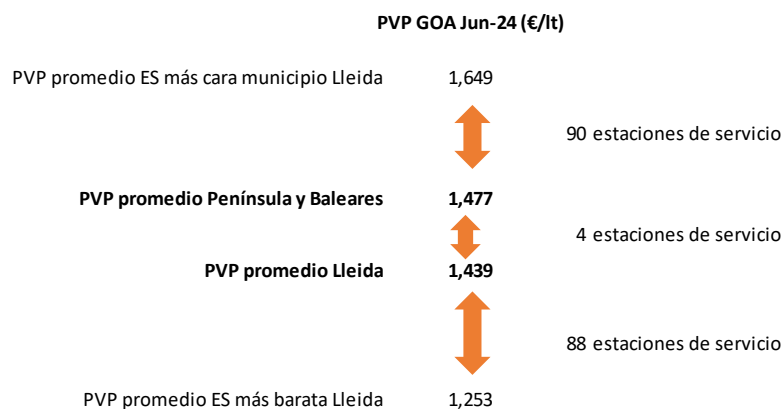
PVP GOA Jun-24 (€/lt)

PVP promedio ES más cara municipio Lleida 1,649

90 estaciones de servicio

PVP promedio Península y Baleares 1,477

4 estaciones de servicio

PVP promedio Lleida 1,439

88 estaciones de servicio

PVP promedio ES más barata Lleida 1,253